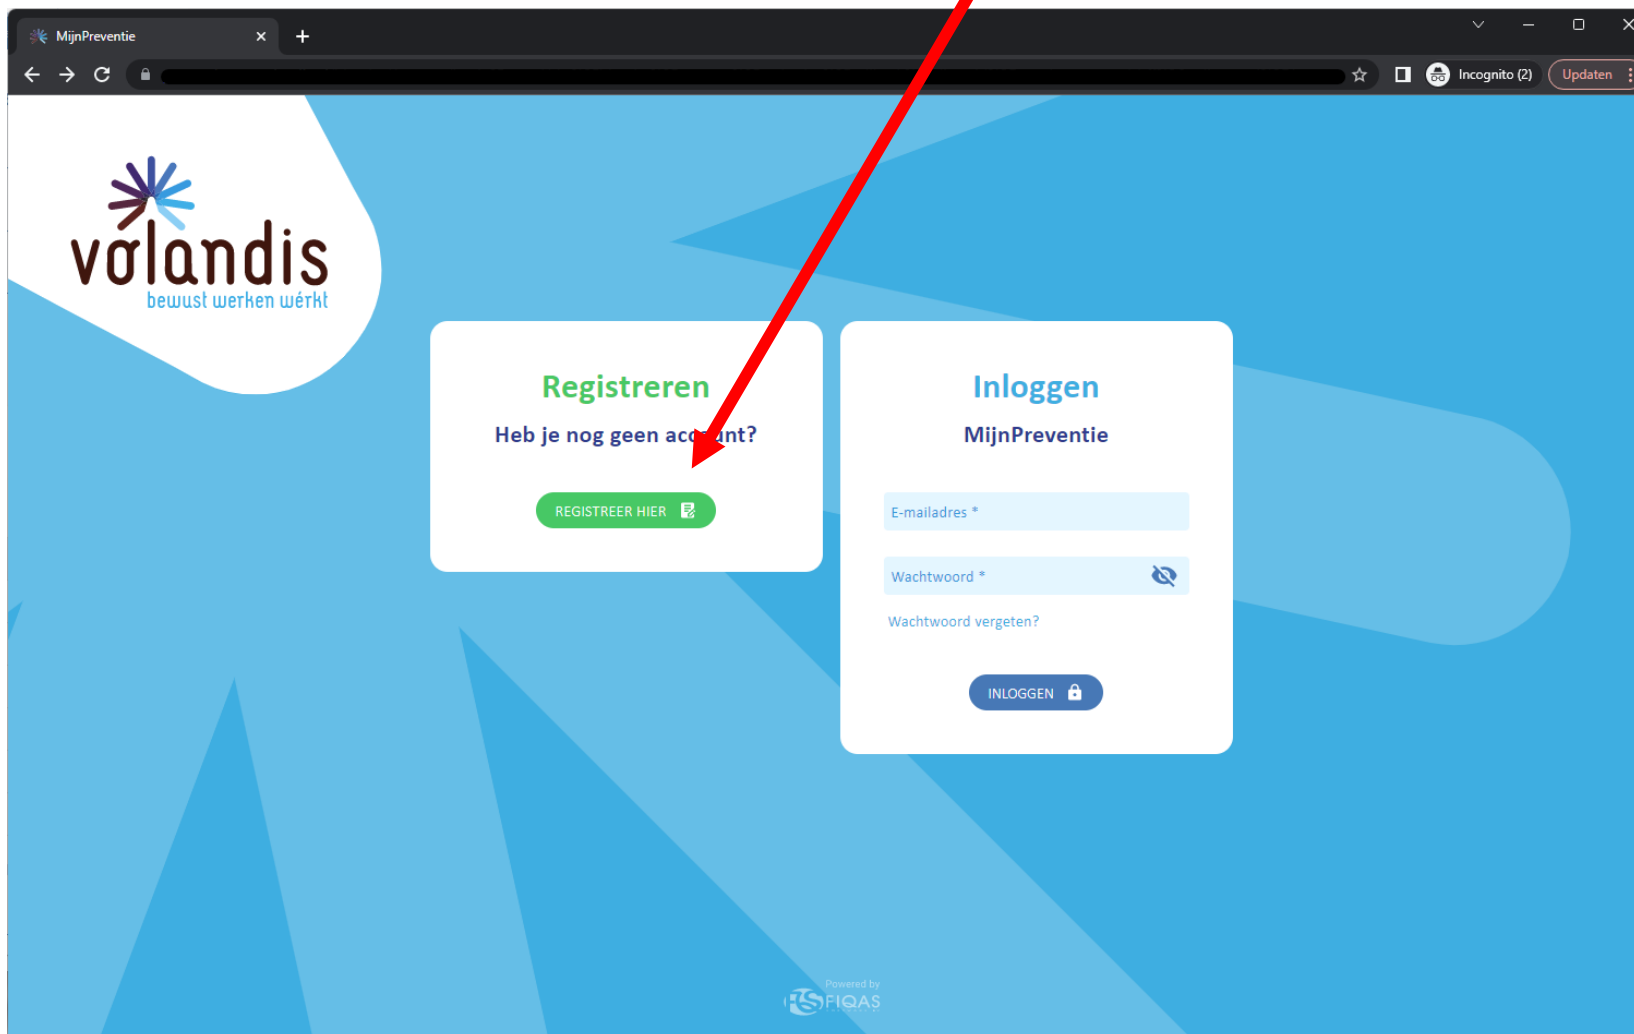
MijnPreventie

Incognito (2)

Updaten

volandis
bewust werken wérkt

Registreren

Heb je nog geen ac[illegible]nt?

REGISTREER HIER

Inloggen

MijnPreventie

E-mailadres *

Wachtwoord *

Wachtwoord vergeten?

INLOGGEN

Powered by
FIQAS